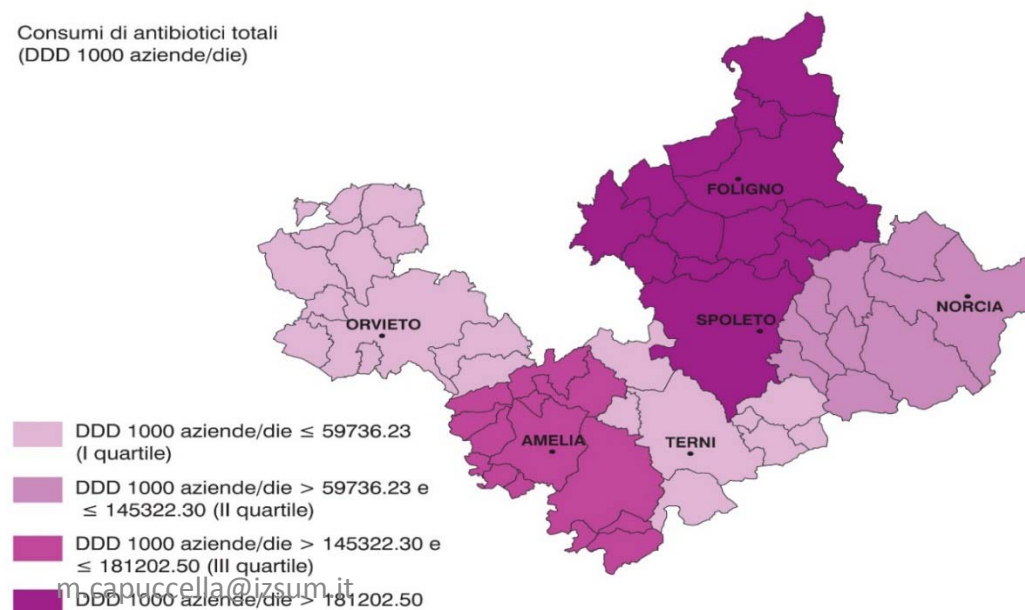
Consumi di antibiotici totali
(DDD 1000 aziende/die)

FOLIGNO

ORVIETO

SPOLETO

NORCIA

AMELIA

TERNI

DDD 1000 aziende/die ≤ 59736.23 (I quartile)

DDD 1000 aziende/die > 59736.23 e ≤ 145322.30 (II quartile)

DDD 1000 aziende/die > 145322.30 e ≤ 181202.50 (III quartile)

DDD 1000 aziende/die > 181202.50

m.capuccella@izsum.it